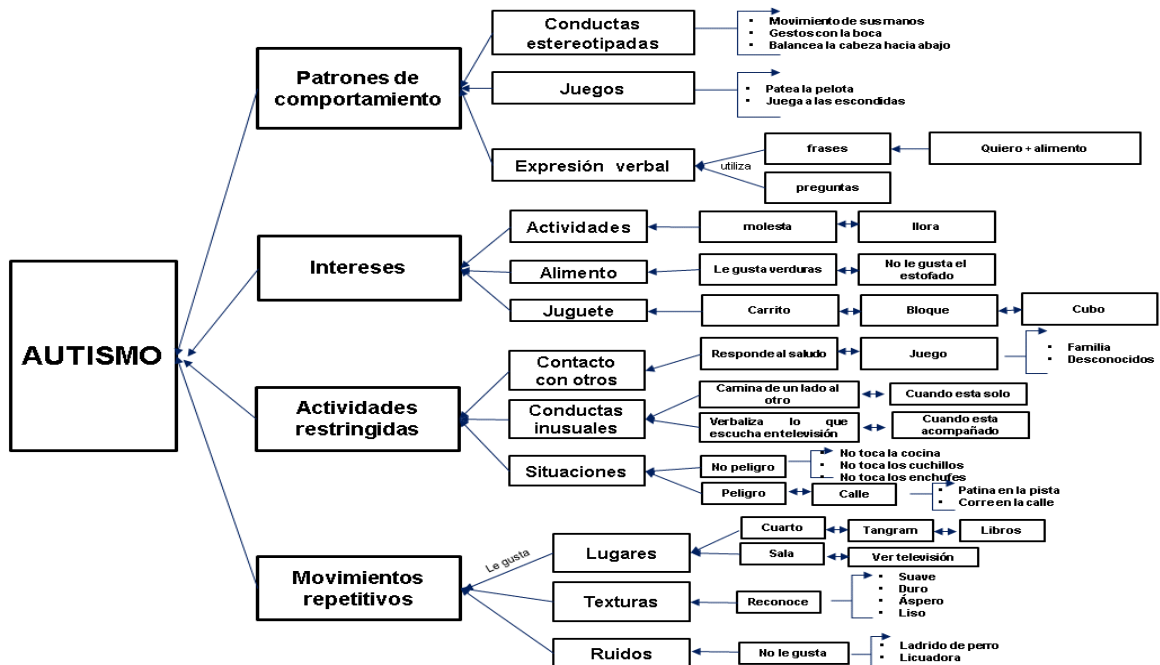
AUTISMO

Patrones de comportamiento

Conductas estereotipadas
- Movimiento de sus manos
- Gestos con la boca
- Balancea la cabeza hacia abajo

Juegos
- Patea la pelota
- Juega a las escondidas

Expresión verbal
utiliza
frases
Quiero + alimento
preguntas

Intereses

Actividades
molesta
llora

Alimento
Le gusta verduras
No le gusta el estofado

Juguete
Carrito
Bloque
Cubo

Actividades restringidas

Contacto con otros
Responde al saludo
Juego
- Familia
- Desconocidos

Conductas inusuales
Camina de un lado al otro
Cuando esta solo
Verbaliza lo que escucha en televisión
Cuando esta acompañado

Situaciones
No peligro
- No toca la cocina
- No toca los cuchillos
- No toca los enchufes
Peligro
Calle
- Patina en la pista
- Corre en la calle

Movimientos repetitivos

Le gusta

Lugares
Cuarto
Tangram
Libros
Sala
Ver televisión

Texturas
Reconoce
- Suave
- Duro
- Áspero
- Liso

Ruidos
No le gusta
- Ladrido de perro
- Licuadora